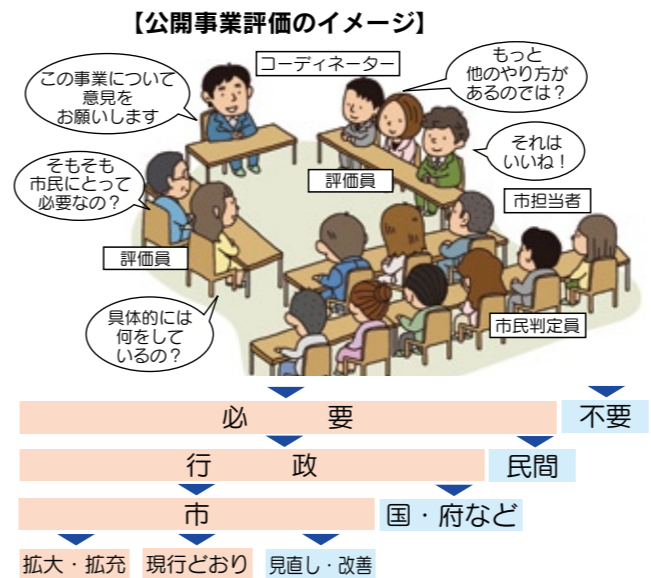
【公開事業評価のイメージ】

この事業について意見をお願いします

コーディネーター

もっと他のやり方があるのでは？

それはいいね！

そもそも市民にとって必要なの？

評価員

市担当者

評価員

具体的には何をしているの？

市民判定員

必　要

不要

行　政

民間

市

国・府など

拡大・拡充

現行どおり

見直し・改善